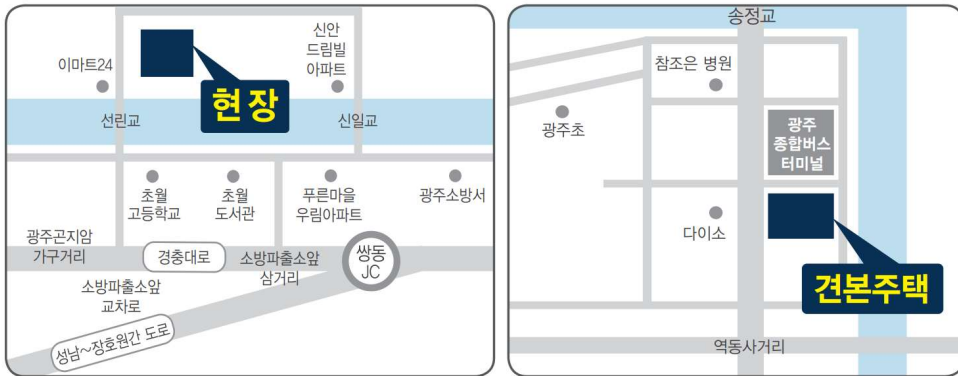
이마트24

현장

신안 드림빌 아파트

선린교

신일교

초월 고등학교

초월 도서관

푸른마을 우림아파트

광주소방서

광주곤지암 가구거리

경충대로

소방파출소앞 삼거리

쌍동 JC

소방파출소앞 교차로

성남~장호원간 도로

송정교

참조은 병원

광주초

광주 종합버스 터미널

다이소

견본주택

역동사거리